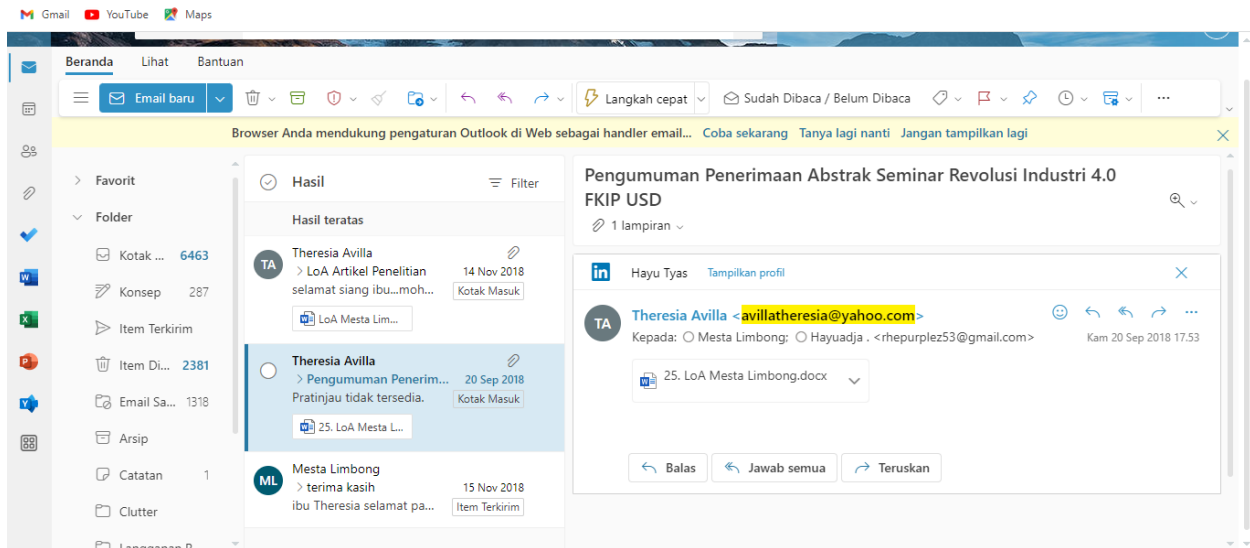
Gmail YouTube Maps

Beranda Lihat Bantuan

Email baru

Langkah cepat

Sudah Dibaca / Belum Dibaca

...

Browser Anda mendukung pengaturan Outlook di Web sebagai handler email... Coba sekarang Tanya lagi nanti Jangan tampilkan lagi

Favorit

Folder

Kotak ... 6463

Konsep 287

Item Terkirim

Item Di... 2381

Email Sa... 1318

Arsip

Catatan 1

Clutter

Langganan R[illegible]

Hasil

Filter

Hasil teratas

TA Theresia Avilla
LoA Artikel Penelitian 14 Nov 2018
selamat siang ibu...moh... Kotak Masuk
LoA Mesta Lim...

Theresia Avilla
Pengumuman Penerim... 20 Sep 2018
Pratinjau tidak tersedia. Kotak Masuk
25. LoA Mesta L...

ML Mesta Limbong
terima kasih 15 Nov 2018
ibu Theresia selamat pa... Item Terkirim

Pengumuman Penerimaan Abstrak Seminar Revolusi Industri 4.0 FKIP USD

1 lampiran

Hayu Tyas Tampilkan profil

TA Theresia Avilla <avillatheresia@yahoo.com>
Kepada: Mesta Limbong; Hayuadja . <rhepurplez53@gmail.com>
Kam 20 Sep 2018 17.53

25. LoA Mesta Limbong.docx

Balas Jawab semua Teruskan